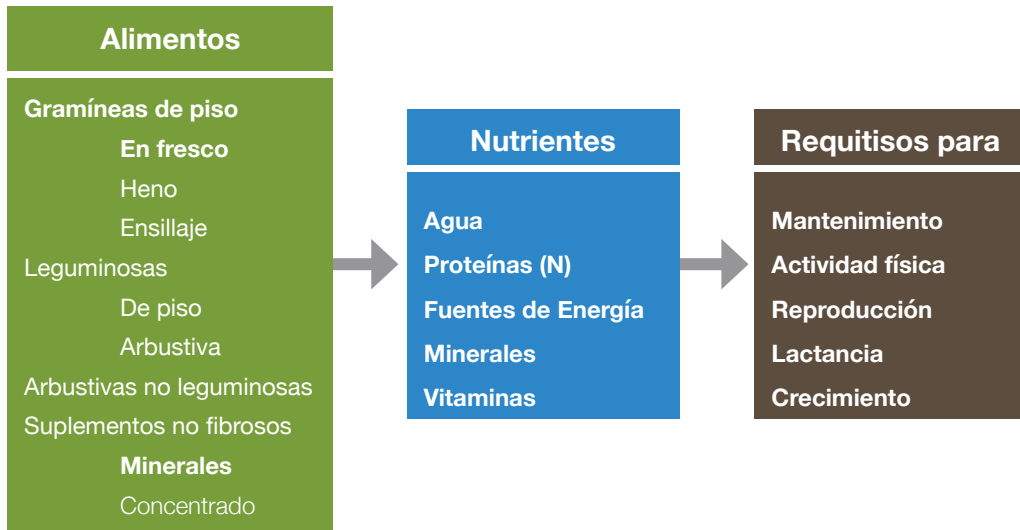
Alimentos

Gramíneas de piso
En fresco
Heno
Ensillaje
Leguminosas
De piso
Arbustiva
Arbustivas no leguminosas
Suplementos no fibrosos
Minerales
Concentrado

Nutrientes

Agua
Proteínas (N)
Fuentes de Energía
Minerales
Vitaminas

Requitisos para

Mantenimiento
Actividad física
Reproducción
Lactancia
Crecimiento